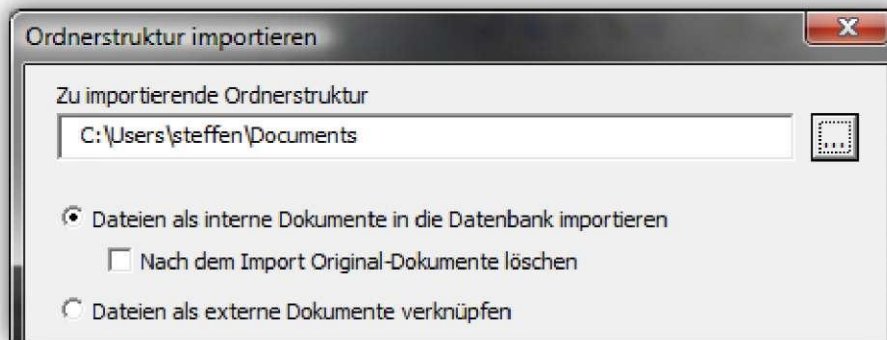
Ordnerstruktur importieren

Zu importierende Ordnerstruktur

C:\Users\steffen\Documents

...

Dateien als interne Dokumente in die Datenbank importieren

Nach dem Import Original-Dokumente löschen

Dateien als externe Dokumente verknüpfen